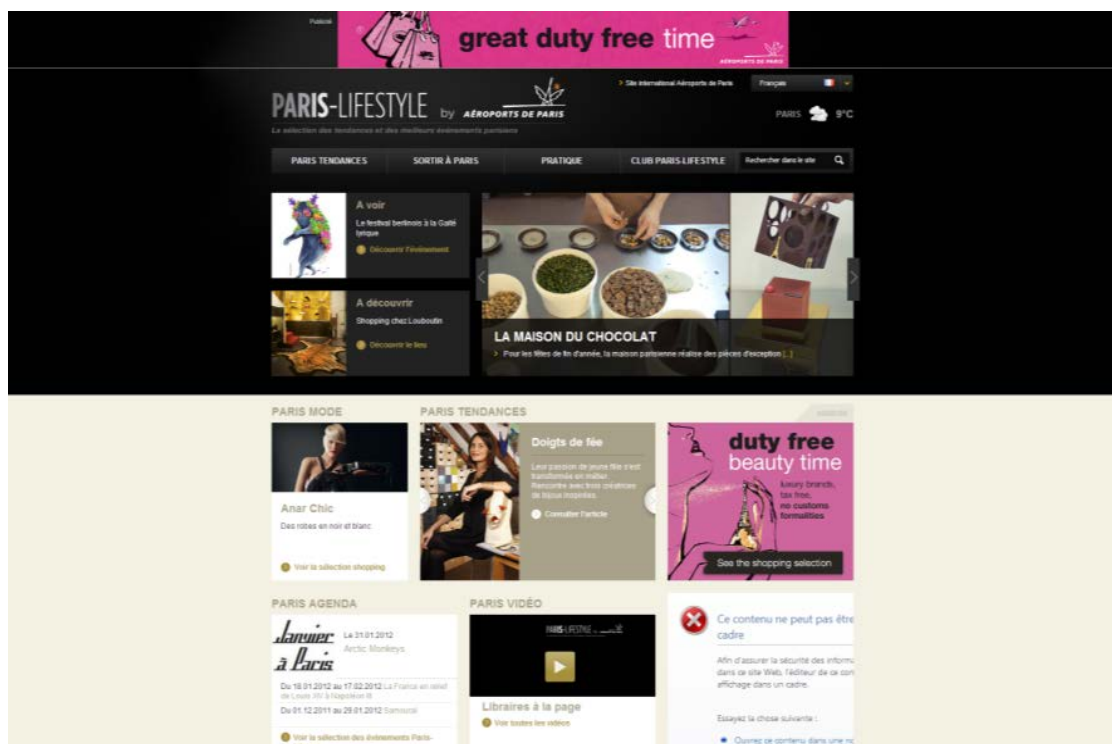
Publicité

great duty free time

AÉROPORTS DE PARIS

PARIS-LIFESTYLE by AÉROPORTS DE PARIS

La sélection des tendances et des meilleurs événements parisiens

> Site international Aéroports de Paris

Français

PARIS 9°C

PARIS TENDANCES

SORTIR À PARIS

PRATIQUE

CLUB PARIS-LIFESTYLE

Rechercher dans le site

A voir

Le festival berlinois à la Gaîté lyrique

Découvrir l'événement

A découvrir

Shopping chez Louboutin

Découvrir le lieu

LA MAISON DU CHOCOLAT

> Pour les fêtes de fin d'année, la maison parisienne réalise des pièces d'exception [...]

PARIS MODE

PARIS TENDANCES

Anar Chic

Des robes en noir et blanc

Voir la sélection shopping

Doigts de fée

Leur passion de jeune fille s'est transformée en métier. Rencontre avec trois créatrices de bijoux inspirées.

Consulter l'article

duty free beauty time

luxury brands, tax free, no customs formalities

See the shopping selection

PARIS AGENDA

Janvier à Paris

Le 31.01.2012 Arctic Monkeys

Du 18.01.2012 au 17.02.2012 La France en relief de Louis XIV à Napoléon III

Du 01.12.2011 au 29.01.2012 Samouraï

Voir la sélection des événements Paris-

PARIS VIDÉO

PARIS-LIFESTYLE

Libraires à la page

Voir toutes les vidéos

Ce contenu ne peut pas être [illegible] cadre

Afin d'assurer la sécurité des inform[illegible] dans ce site Web, l'éditeur de ce con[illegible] affichage dans un cadre.

Essayez la chose suivante :

Ouvrez ce contenu dans une n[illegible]